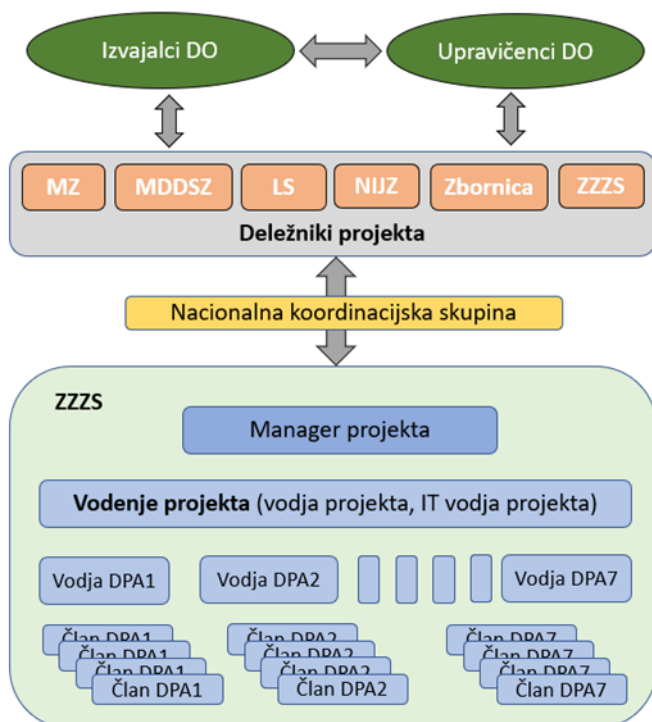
Izvajalci DO

Upravičenci DO

MZ

MDDSZ

LS

NIJZ

Zbornica

ZZZS

Deležniki projekta

Nacionalna koordinacijska skupina

ZZZS

Manager projekta

**Vodenje projekta** (vodja projekta, IT vodja projekta)

Vodja DPA1

Vodja DPA2

Vodja DPA7

Član DPA1

Član DPA1

Član DPA1

Član DPA1

Član DPA2

Član DPA2

Član DPA2

Član DPA2

Član DPA7

Član DPA7

Član DPA7

Član DPA7